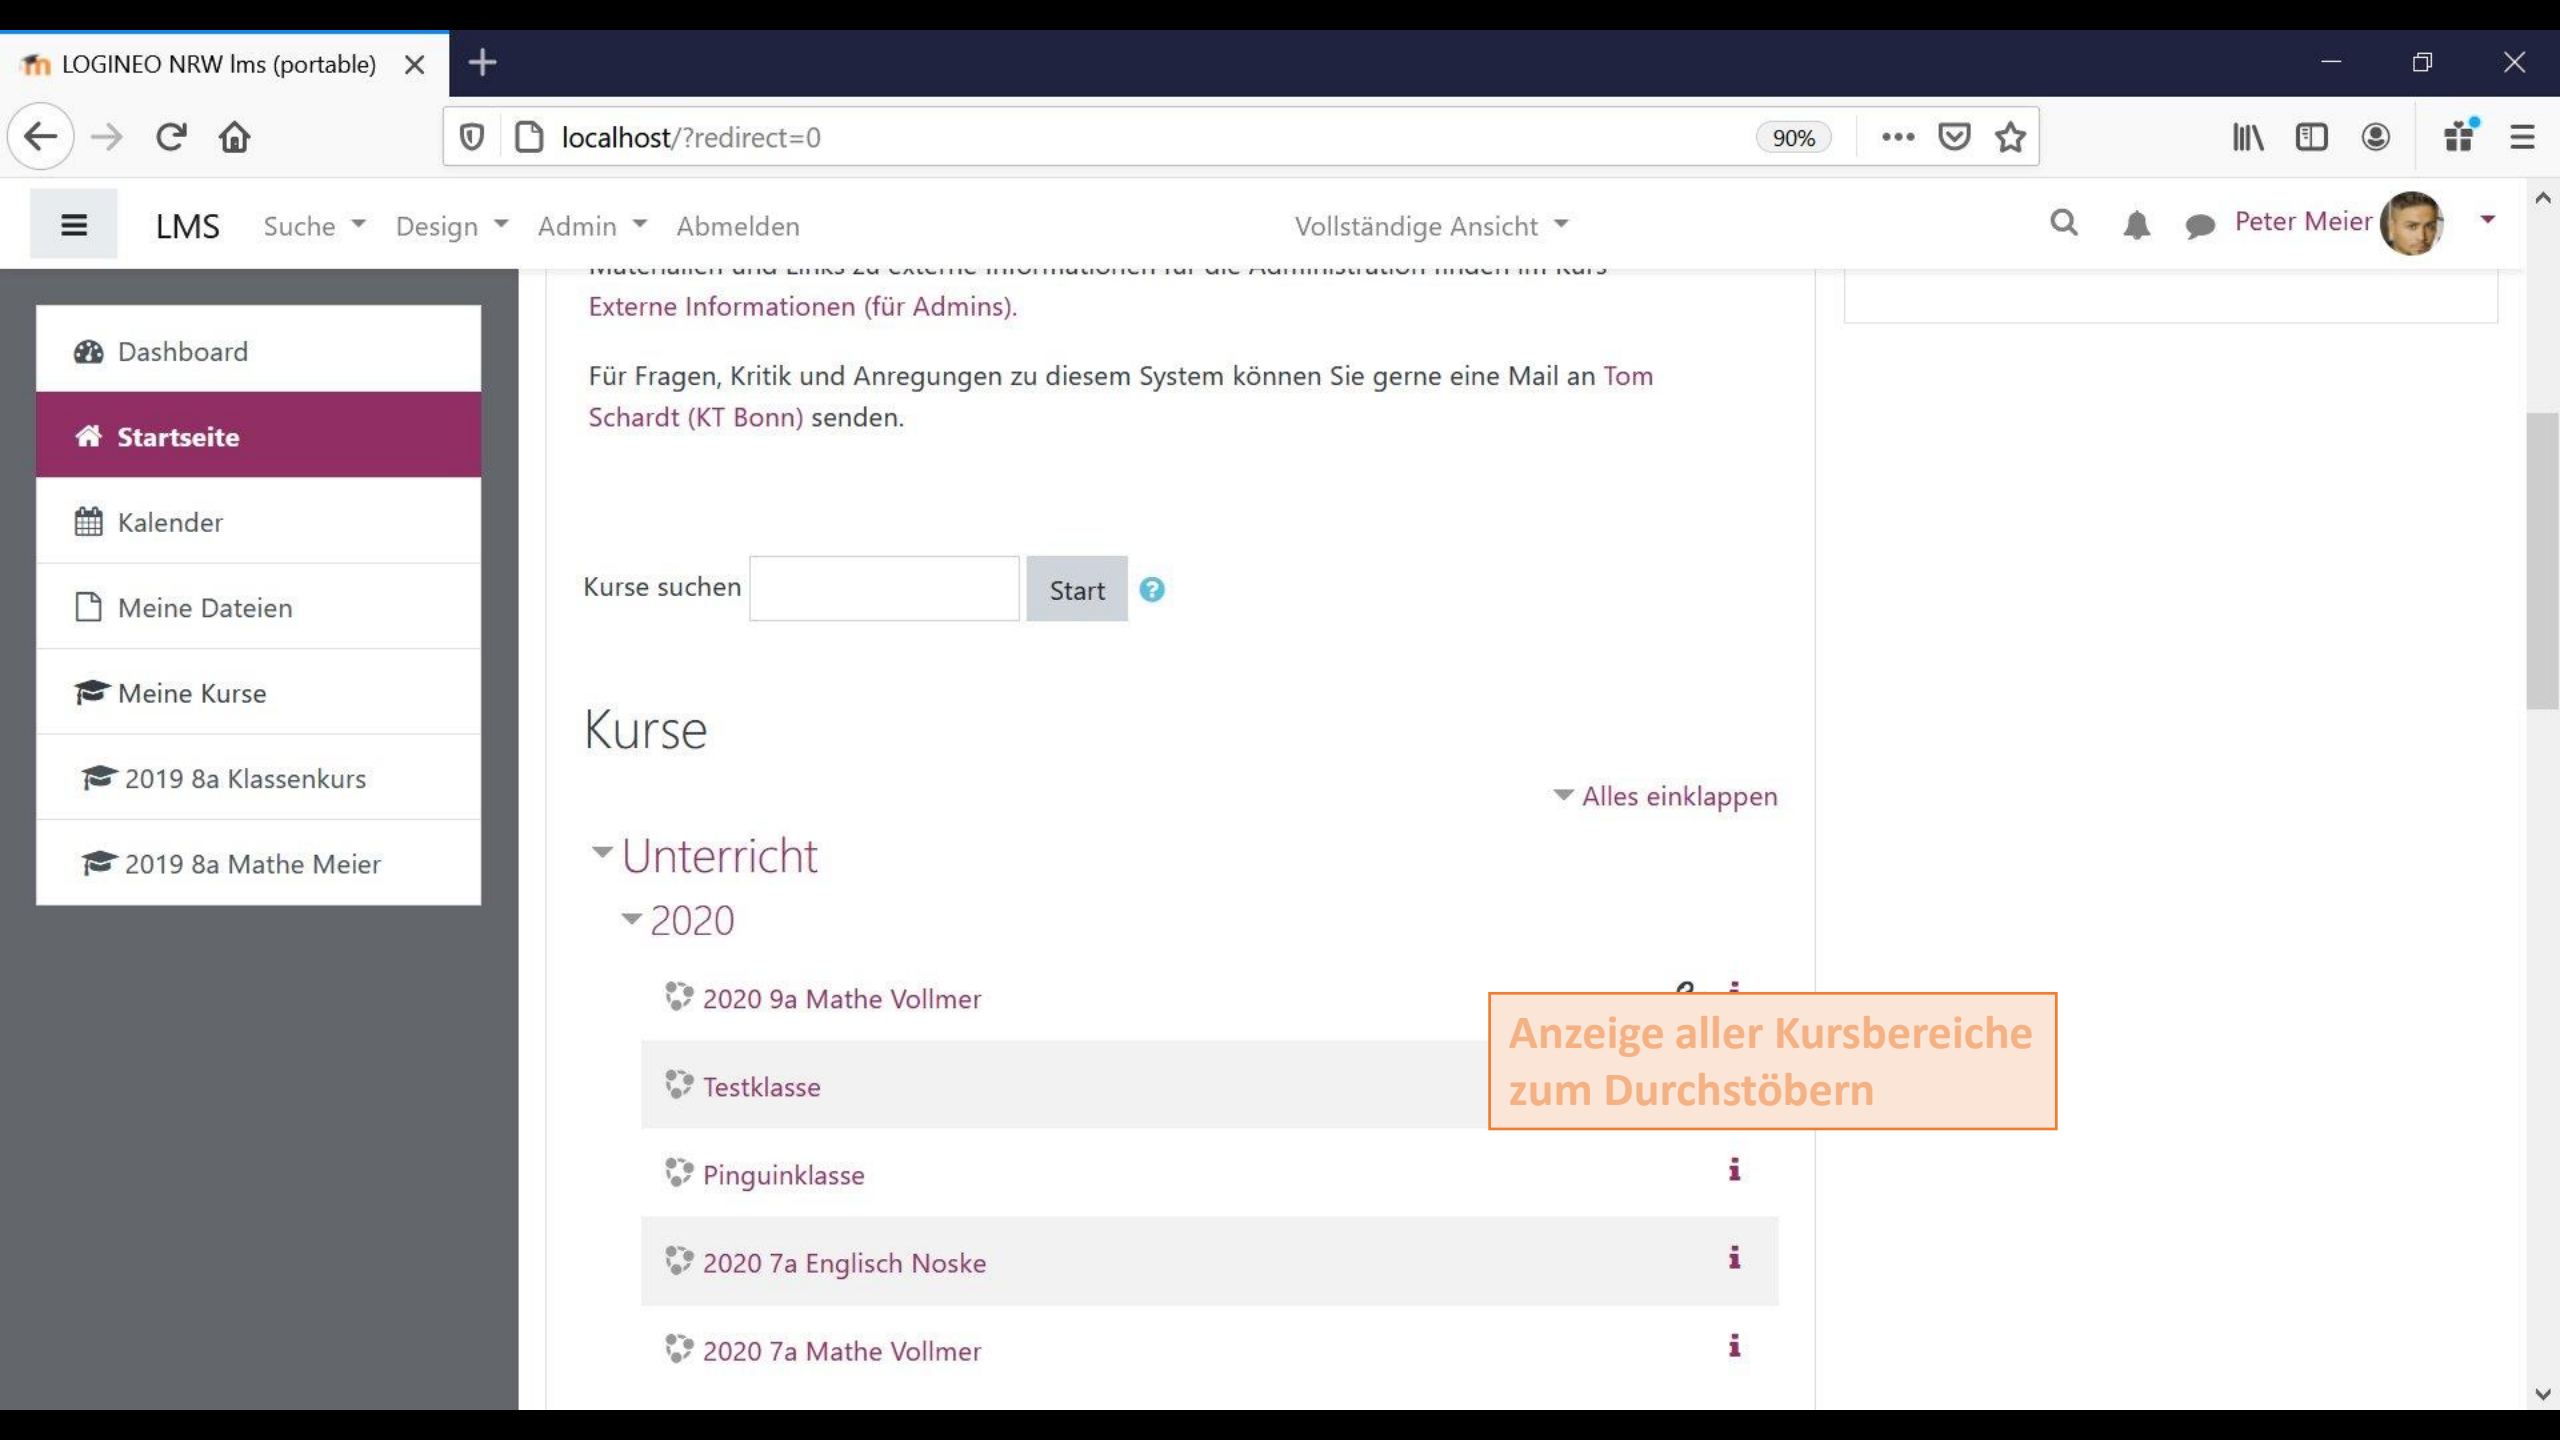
LOGINEO NRW lms (portable)

localhost/?redirect=0

90%

LMS Suche Design Admin Abmelden

Vollständige Ansicht

Peter Meier

Dashboard

Startseite

Kalender

Meine Dateien

Meine Kurse

2019 8a Klassenkurs

2019 8a Mathe Meier

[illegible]
Externe Informationen (für Admins).

Für Fragen, Kritik und Anregungen zu diesem System können Sie gerne eine Mail an Tom Schardt (KT Bonn) senden.

Kurse suchen Start

Kurse

Alles einklappen

Unterricht

2020

2020 9a Mathe Vollmer

Testklasse

Pinguinklasse

2020 7a Englisch Noske

2020 7a Mathe Vollmer

Anzeige aller Kursbereiche zum Durchstöbern